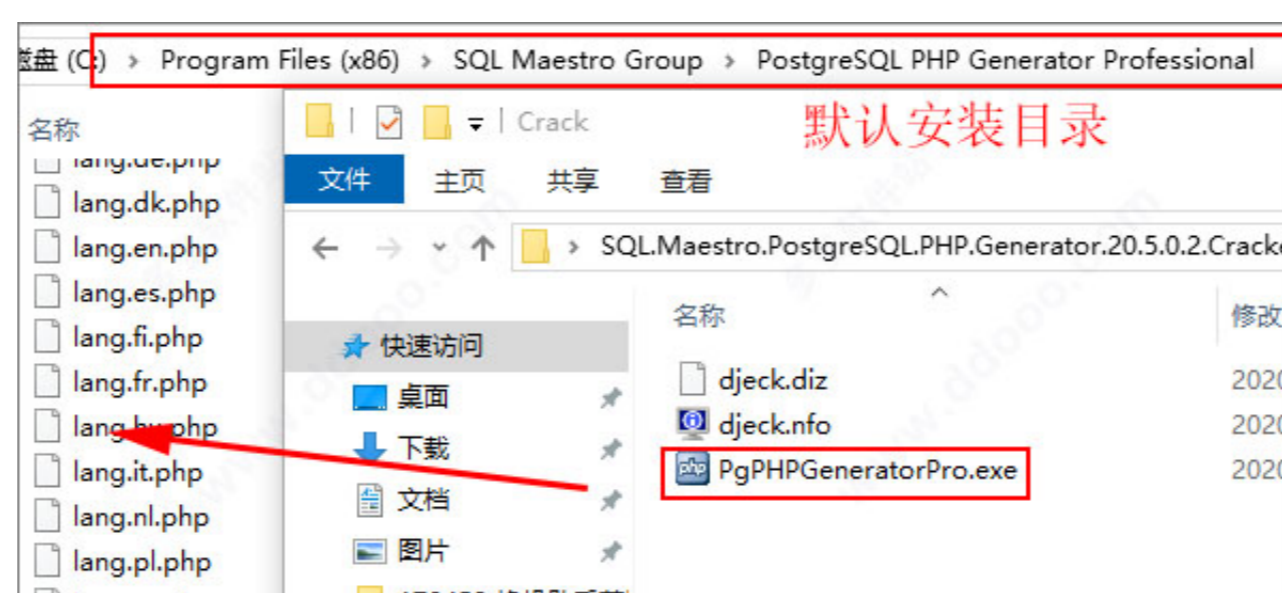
磁盘 (C:) › Program Files (x86) › SQL Maestro Group › PostgreSQL PHP Generator Professional

名称
lang.de.php
lang.dk.php
lang.en.php
lang.es.php
lang.fi.php
lang.fr.php
lang.hu.php
lang.it.php
lang.nl.php
lang.pl.php

Crack
默认安装目录
文件 主页 共享 查看
› SQL.Maestro.PostgreSQL.PHP.Generator.20.5.0.2.Crack
快速访问
桌面
下载
文档
图片
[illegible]
名称
修改
djeck.diz 2020
djeck.nfo 2020
PgPHPGeneratorPro.exe 2020